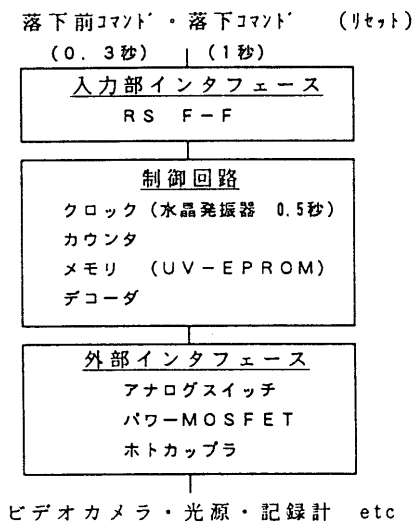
落下前ｺﾏﾝﾄﾞ・落下ｺﾏﾝﾄﾞ　(ﾘｾｯﾄ)
(0.3秒)　(1秒)

入力部インタフェース
RS F−F

制御回路
クロック（水晶発振器 0.5秒）
カウンタ
メモリ (UV−EPROM)
デコーダ

外部インタフェース
アナログスイッチ
パワーMOSFET
ホトカップラ

ビデオカメラ・光源・記録計 etc